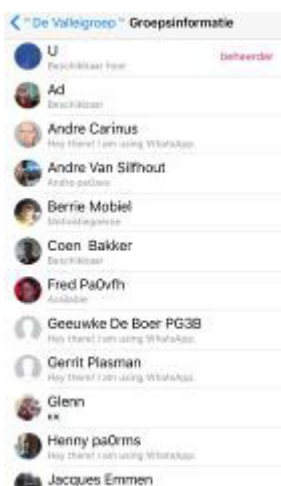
< "De Valleigroep" Groepsinformatie

U
Beschikbaar hier
beheerder

Ad
Beschikbaar

Andre Carinus
Hey there! I am using WhatsApp.

Andre Van Silfhout
Andre pa0seo

Berrie Mobiel
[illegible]

Coen Bakker
Beschikbaar

Fred PaOvfh
Available

Geeuwke De Boer PG3B
Hey there! I am using WhatsApp.

Gerrit Plasman
Hey there! I am using WhatsApp.

Glenn
**

Henny pa0rms
Hey there! I am using WhatsApp.

Jacques Emmen